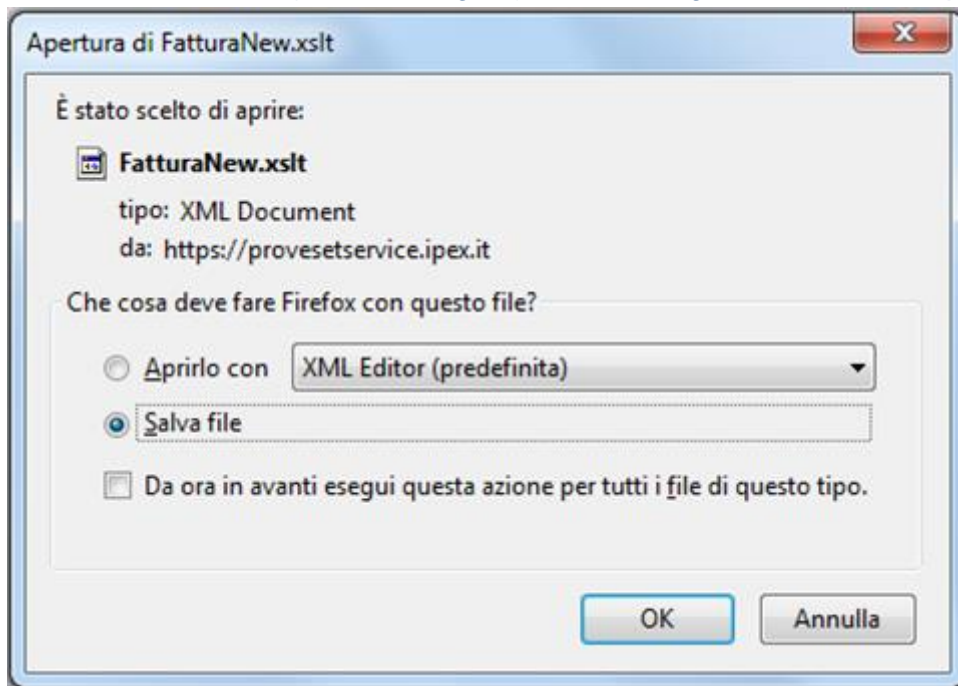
Apertura di FatturaNew.xslt

È stato scelto di aprire:

FatturaNew.xslt

tipo: XML Document

da: https://provesetservice.ipex.it

Che cosa deve fare Firefox con questo file?

Aprirlo con XML Editor (predefinita)

Salva file

Da ora in avanti esegui questa azione per tutti i file di questo tipo.

OK

Annulla